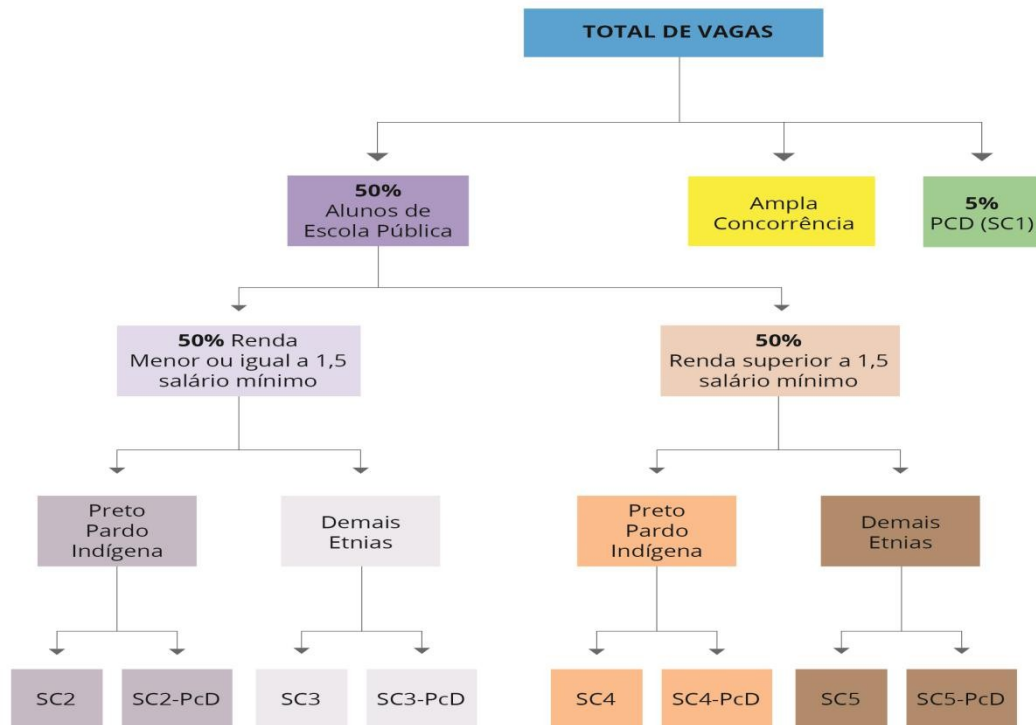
TOTAL DE VAGAS

**50%**
Alunos de Escola Pública

Ampla Concorrência

**5%**
PCD (SC1)

**50%** Renda
Menor ou igual a 1,5 salário mínimo

**50%**
Renda superior a 1,5 salário mínimo

Preto
Pardo
Indígena

Demais
Etnias

Preto
Pardo
Indígena

Demais
Etnias

SC2

SC2-PcD

SC3

SC3-PcD

SC4

SC4-PcD

SC5

SC5-PcD